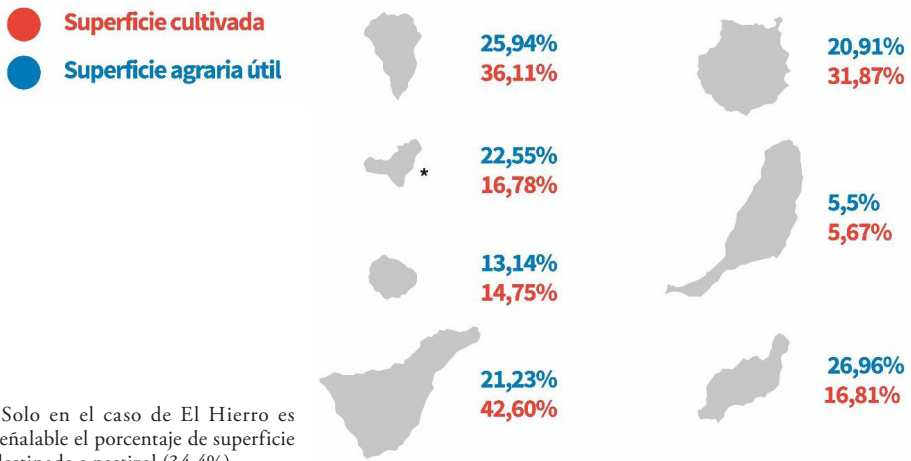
Superficie cultivada
Superficie agraria útil

25,94%
36,11%

20,91%
31,87%

*

22,55%
16,78%

5,5%
5,67%

13,14%
14,75%

21,23%
42,60%

26,96%
16,81%

Solo en el caso de El Hierro es señalable el porcentaje de superficie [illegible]